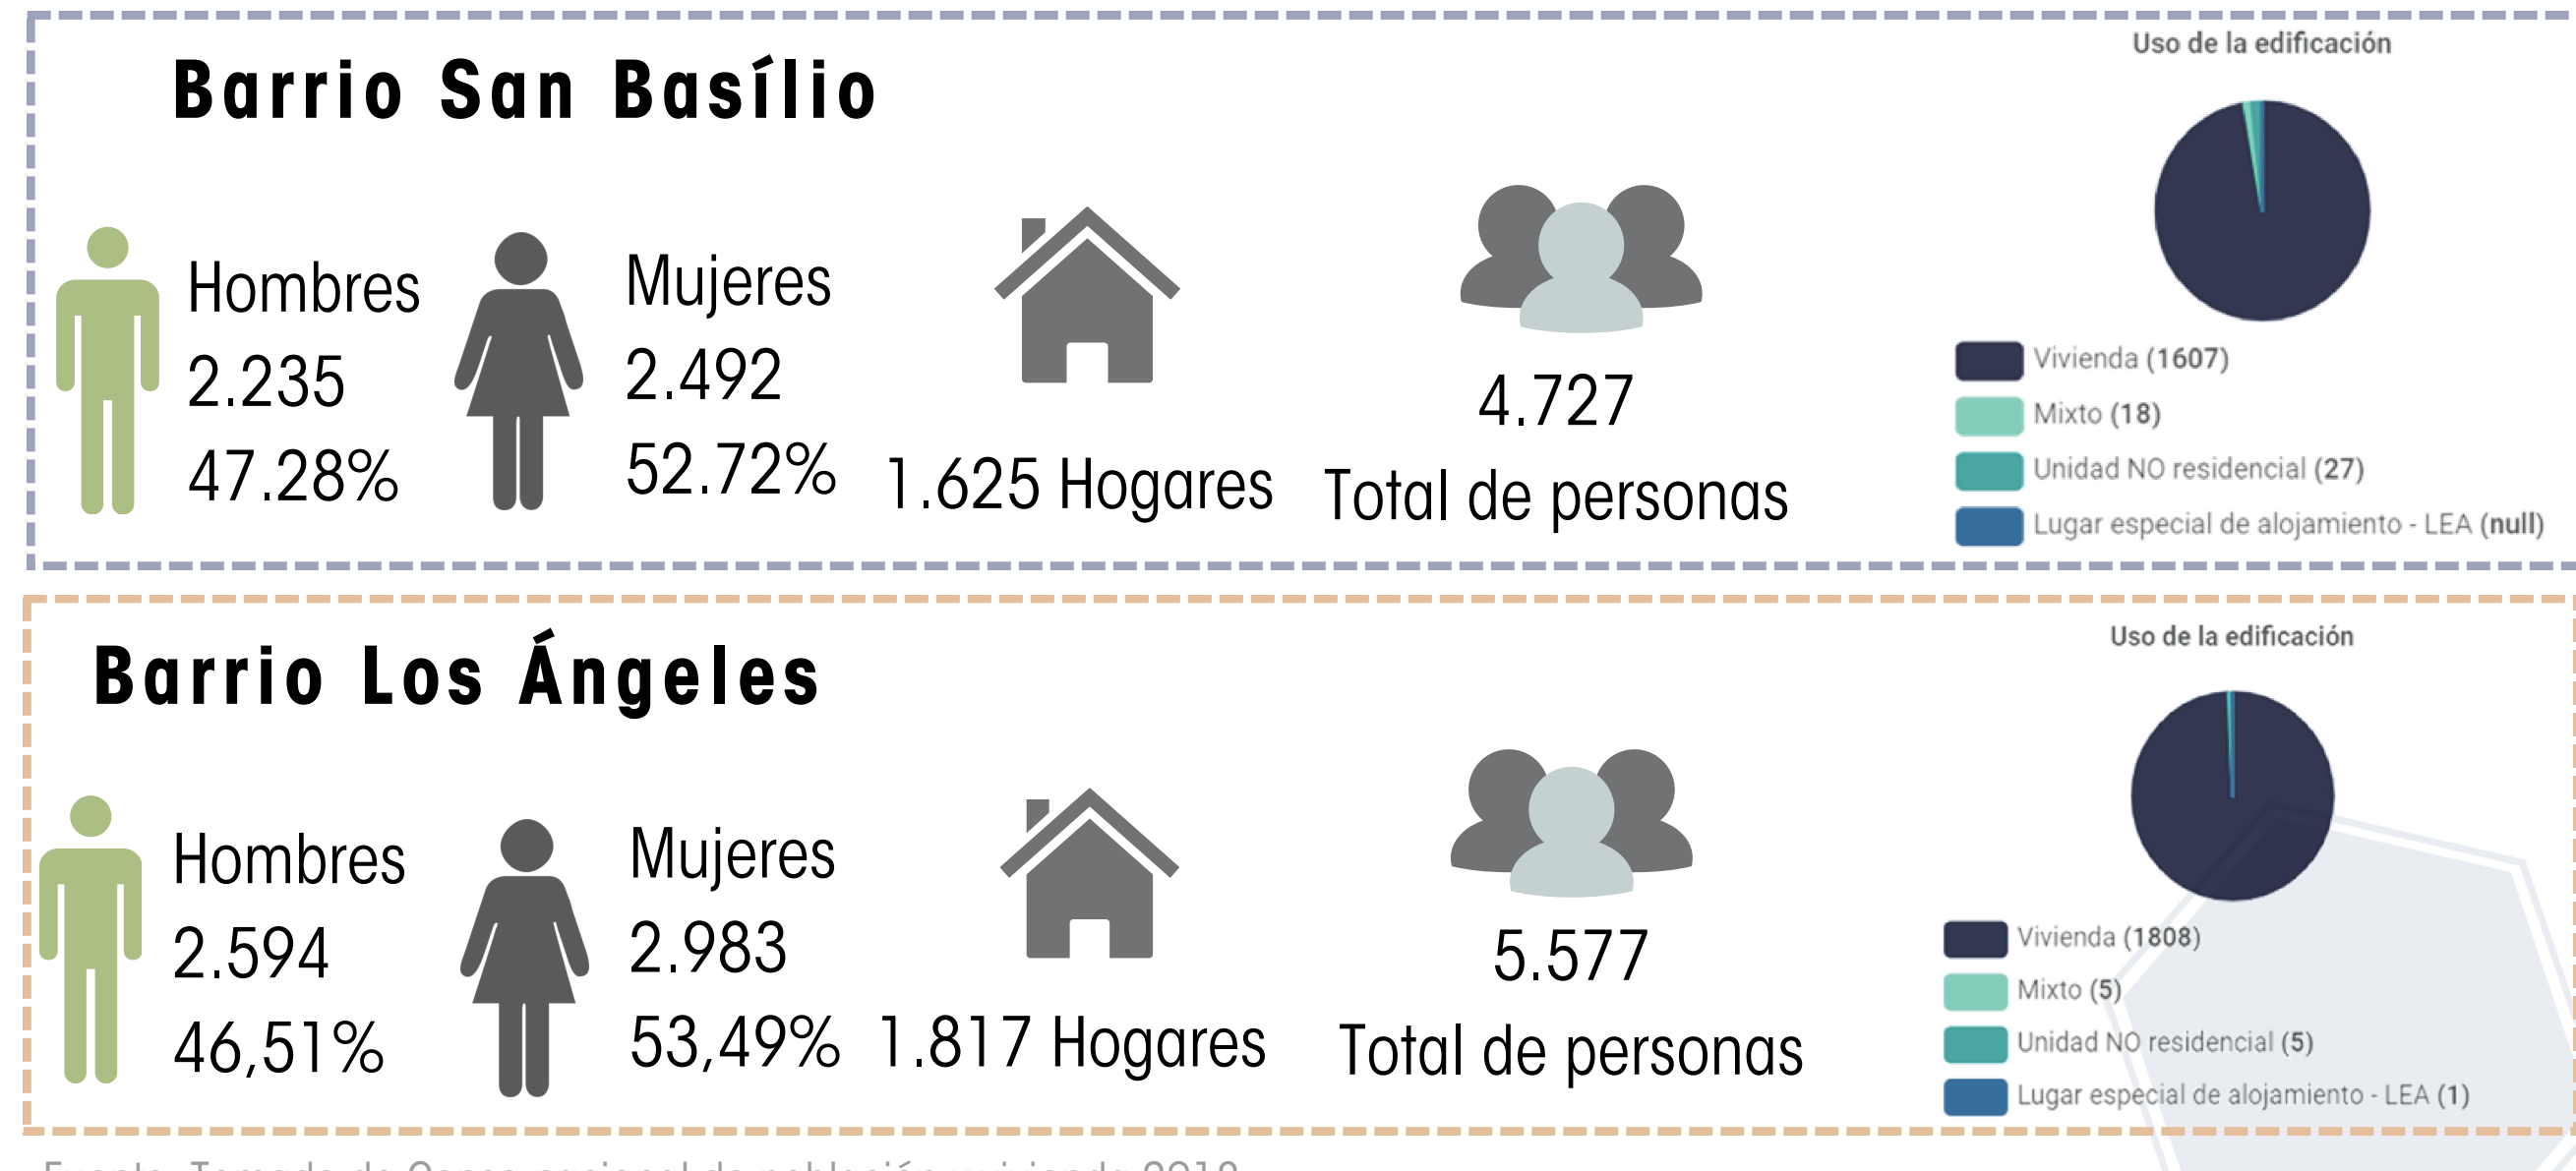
Barrio San Basílio

Hombres
2.235
47.28%

Mujeres
2.492
52.72%

1.625 Hogares

4.727
Total de personas

Uso de la edificación

Vivienda (1607)
Mixto (18)
Unidad NO residencial (27)
Lugar especial de alojamiento - LEA (null)

Barrio Los Ángeles

Hombres
2.594
46,51%

Mujeres
2.983
53,49%

1.817 Hogares

5.577
Total de personas

Uso de la edificación

Vivienda (1808)
Mixto (5)
Unidad NO residencial (5)
Lugar especial de alojamiento - LEA (1)

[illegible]